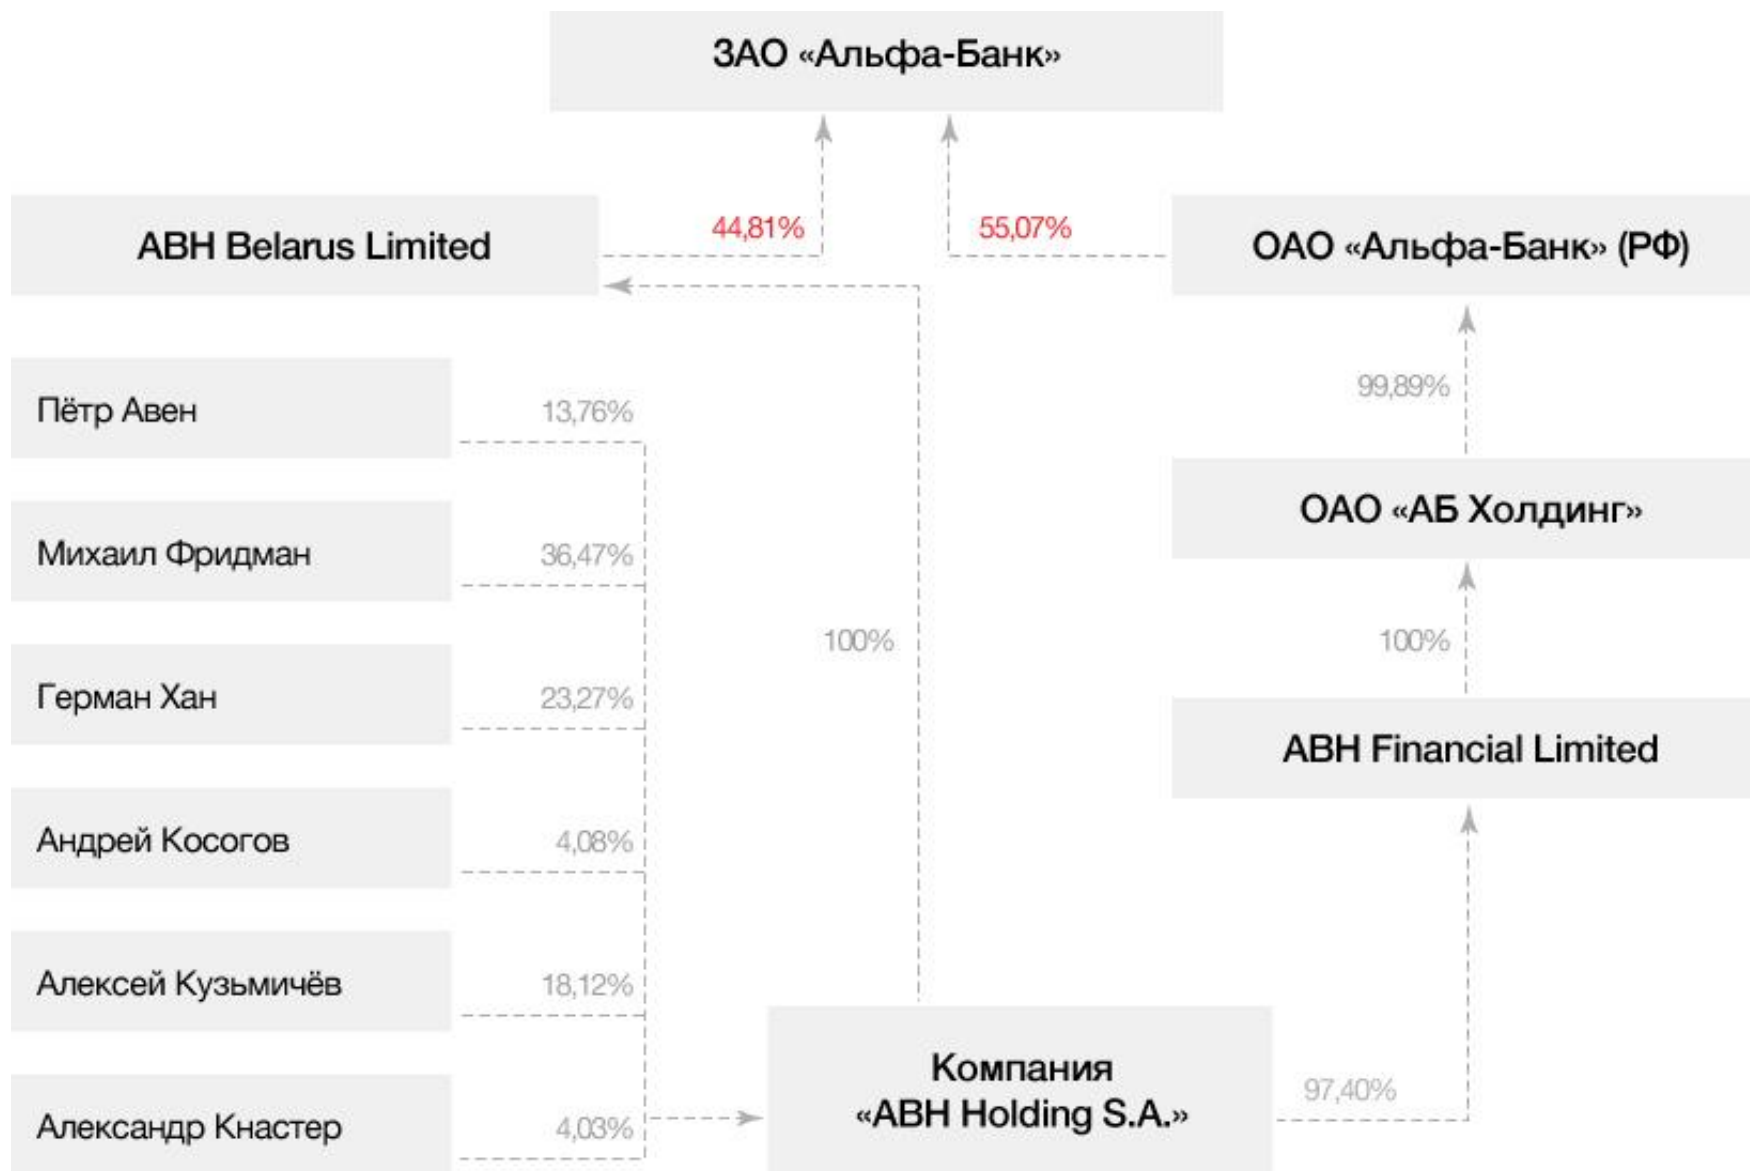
ЗАО «Альфа-Банк»

ABH Belarus Limited

44,81%

55,07%

ОАО «Альфа-Банк» (РФ)

Пётр Авен

13,76%

99,89%

Михаил Фридман

36,47%

ОАО «АБ Холдинг»

100%

Герман Хан

23,27%

100%

ABH Financial Limited

Андрей Косогов

4,08%

Алексей Кузьмичёв

18,12%

Компания «ABH Holding S.A.»

97,40%

Александр Кнастер

4,03%